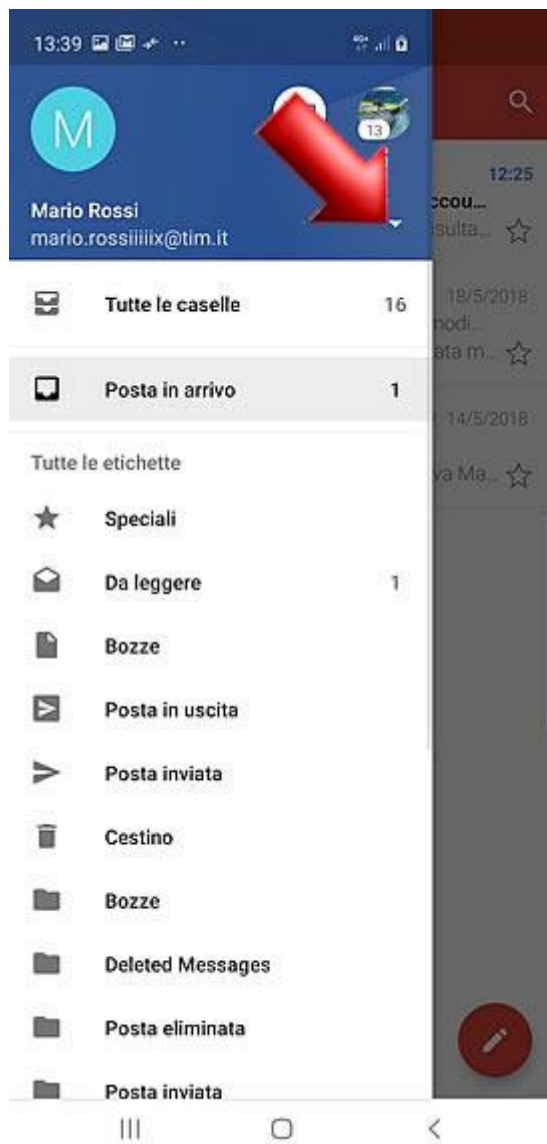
13:39

M

13

Mario Rossi
mario.rossiiiiix@tim.it

12:25
ccou...
sulta...

18/5/2018
nodi...
ata m...

14/5/2018
va Ma...

Tutte le caselle 16

Posta in arrivo 1

Tutte le etichette

Speciali

Da leggere 1

Bozze

Posta in uscita

Posta inviata

Cestino

Bozze

Deleted Messages

Posta eliminata

Posta inviata